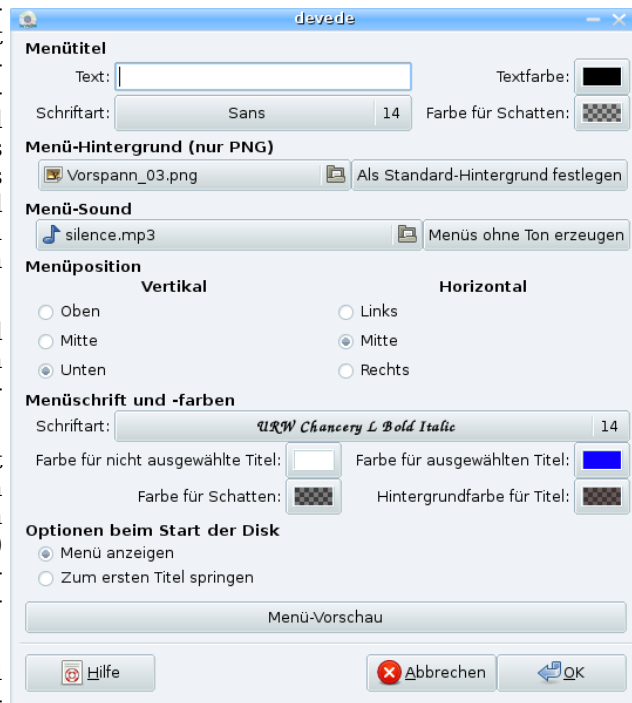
devede

Menütitel

Text:

Textfarbe:

Schriftart: Sans 14

Farbe für Schatten:

Menü-Hintergrund (nur PNG)

Vorspann_03.png

Als Standard-Hintergrund festlegen

Menü-Sound

silence.mp3

Menüs ohne Ton erzeugen

Menüposition

Vertikal

Horizontal

Oben

Links

Mitte

Mitte

Unten

Rechts

Menüschrift und -farben

Schriftart: URW Chancery L Bold Italic 14

Farbe für nicht ausgewählte Titel:

Farbe für ausgewählten Titel:

Farbe für Schatten:

Hintergrundfarbe für Titel:

Optionen beim Start der Disk

Menü anzeigen

Zum ersten Titel springen

Menü-Vorschau

Hilfe

Abbrechen

OK